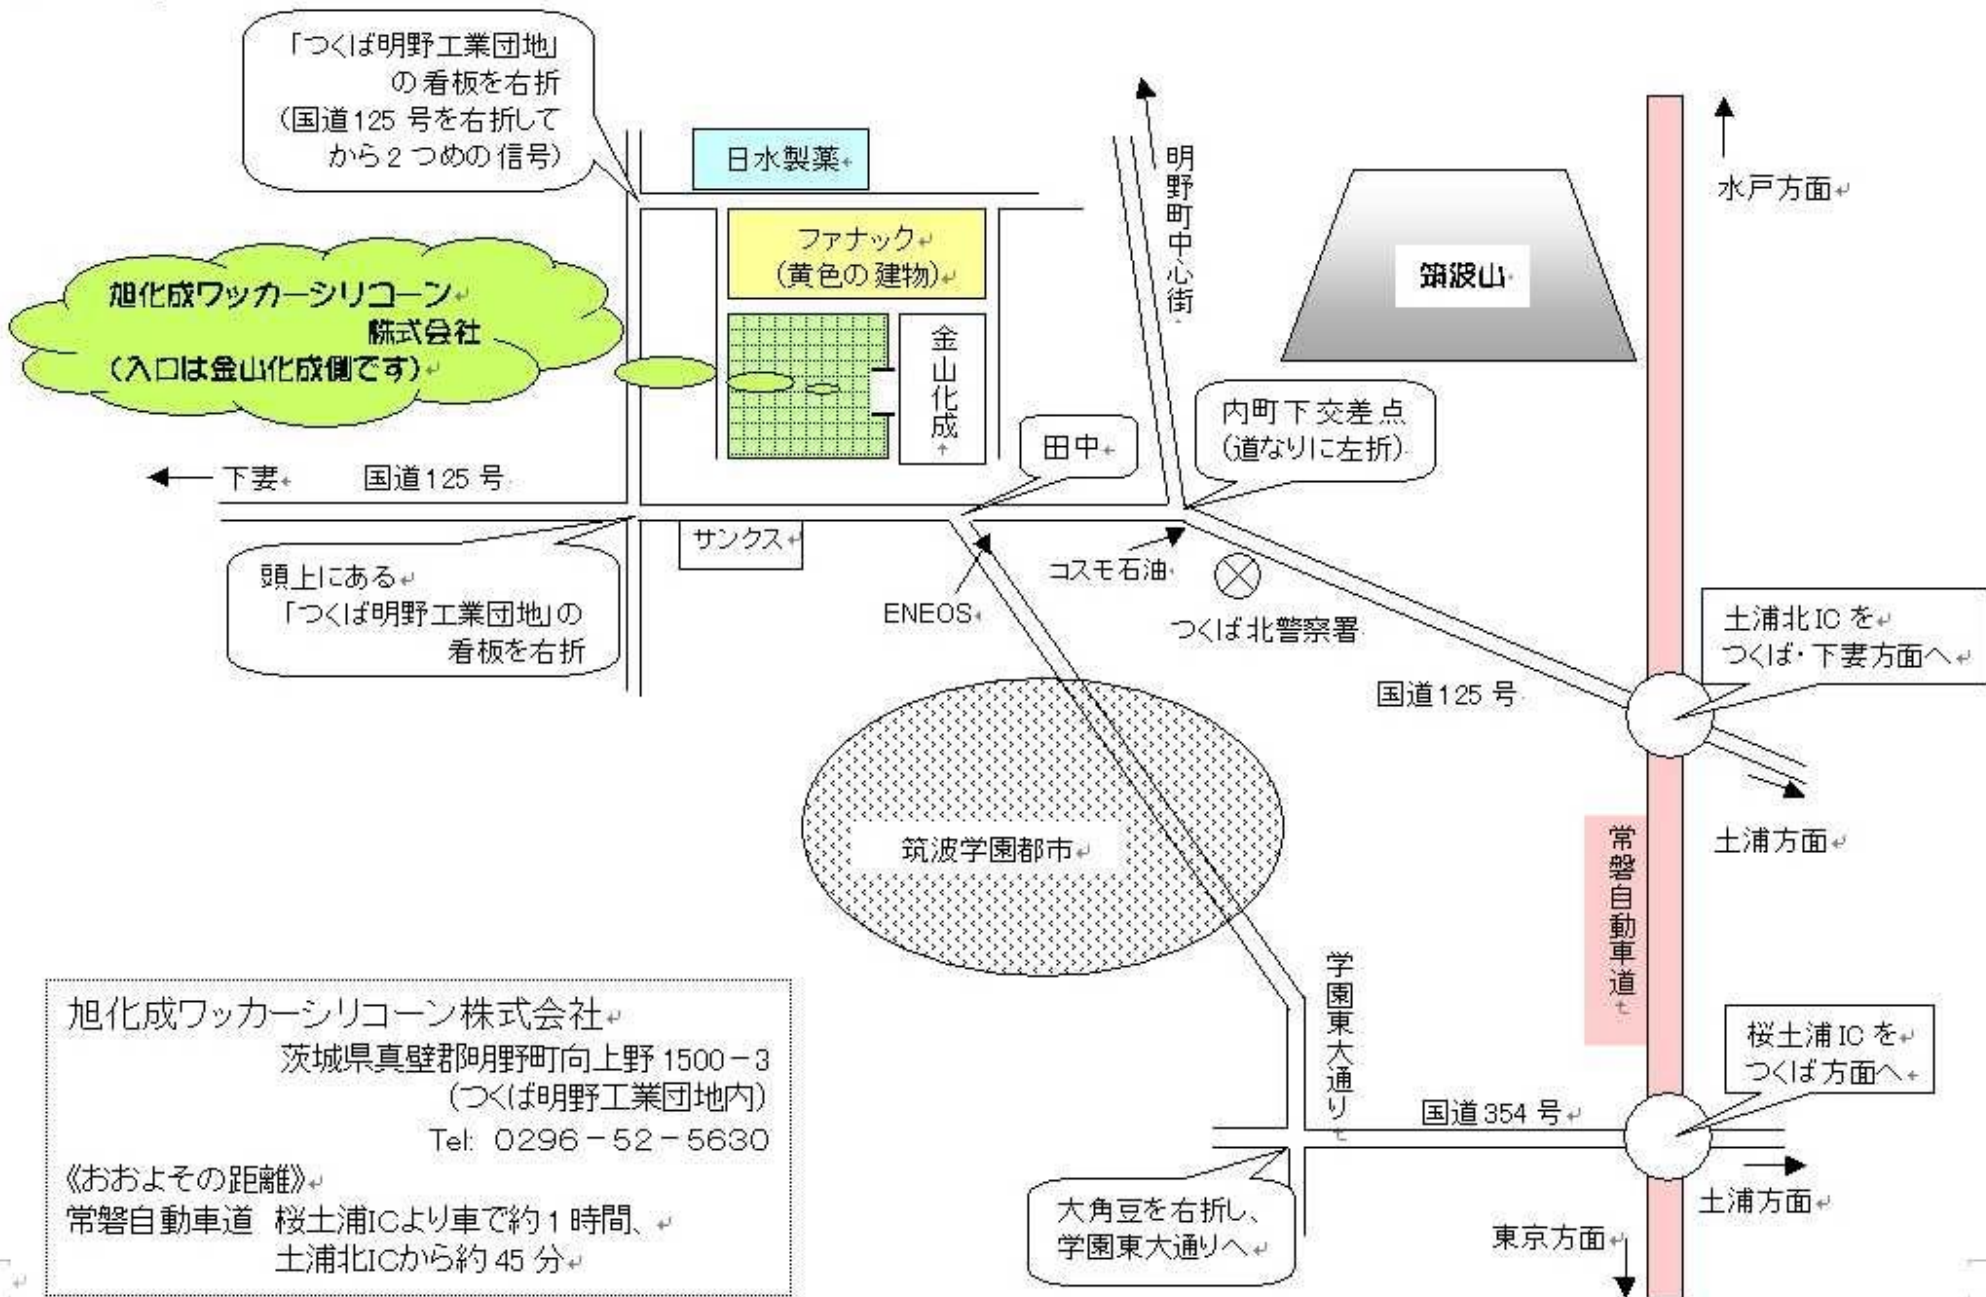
「つくば明野工業団地」の看板を右折（国道125号を右折してから2つめの信号）

日水製薬

明野町中心街

水戸方面

ファナック（黄色の建物）

旭化成ワッカーシリコーン株式会社（入口は金山化成側です）

金山化成

筑波山

内町下交差点（道なりに左折）

田中

下妻　国道125号

サンクス

頭上にある「つくば明野工業団地」の看板を右折

ENEOS

コスモ石油

つくば北警察署

土浦北ICをつくば・下妻方面へ

国道125号

土浦方面

常磐自動車道

筑波学園都市

学園東大通り

桜土浦ICをつくば方面へ

国道354号

土浦方面

東京方面

大角豆を右折し、学園東大通りへ

旭化成ワッカーシリコーン株式会社
茨城県真壁郡明野町向上野1500－3
（つくば明野工業団地内）
Tel: 0296－52－5630
《おおよその距離》
常磐自動車道　桜土浦ICより車で約1時間、
土浦北ICから約45分